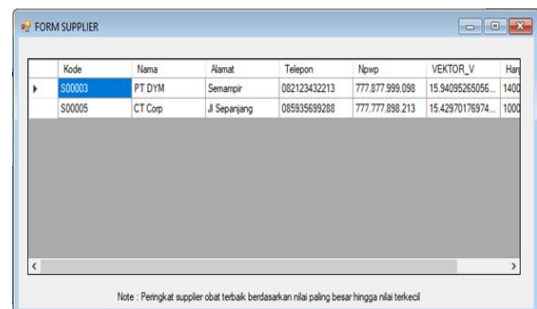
FORM SUPPLIER

| | Kode | Nama | Alamat | Telepon | Npwp | VEKTOR_V | Har |
|---|---|---|---|---|---|---|---|
| ▶ | S00003 | PT DYM | Semampir | 082123432213 | 777.877.999.098 | 15.94095265056... | 1400 |
| | S00005 | CT Corp | Jl Sepanjang | 085935699288 | 777.777.898.213 | 15.42970176974... | 1000 |

Note : Peringkat supplier obat terbaik berdasarkan nilai paling besar hingga nilai terkecil